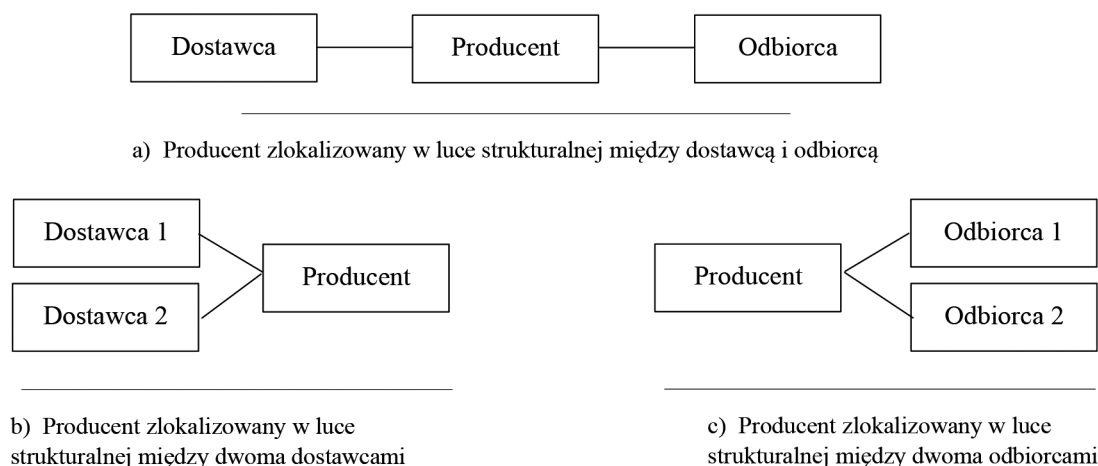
Dostawca

Producent

Odbiorca

a) Producent zlokalizowany w luce strukturalnej między dostawcą i odbiorcą

Dostawca 1

Dostawca 2

Producent

b) Producent zlokalizowany w luce strukturalnej między dwoma dostawcami

Producent

Odbiorca 1

Odbiorca 2

c) Producent zlokalizowany w luce strukturalnej między dwoma odbiorcami